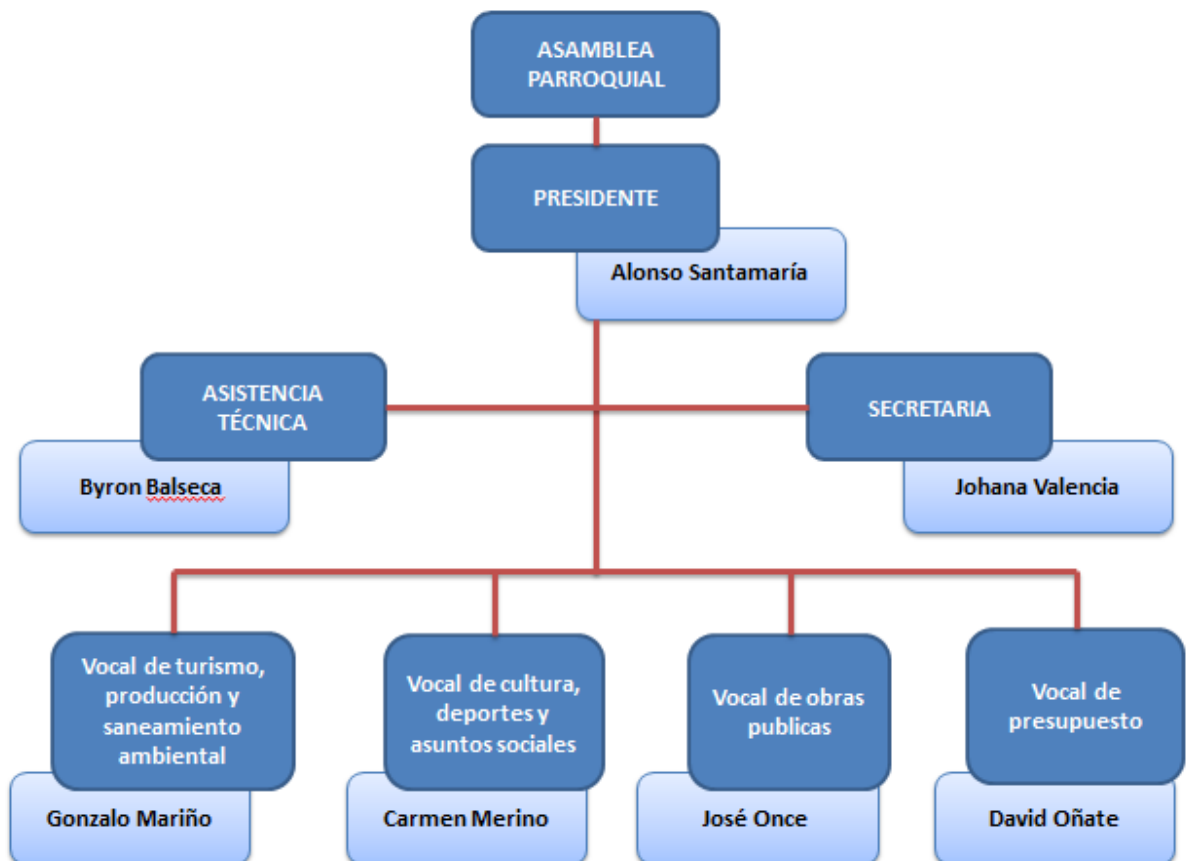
ASAMBLEA PARROQUIAL

PRESIDENTE

Alonso Santamaría

ASISTENCIA TÉCNICA

Byron Balseca

SECRETARIA

Johana Valencia

Vocal de turismo, producción y saneamiento ambiental

Gonzalo Mariño

Vocal de cultura, deportes y asuntos sociales

Carmen Merino

Vocal de obras publicas

José Once

Vocal de presupuesto

David Oñate